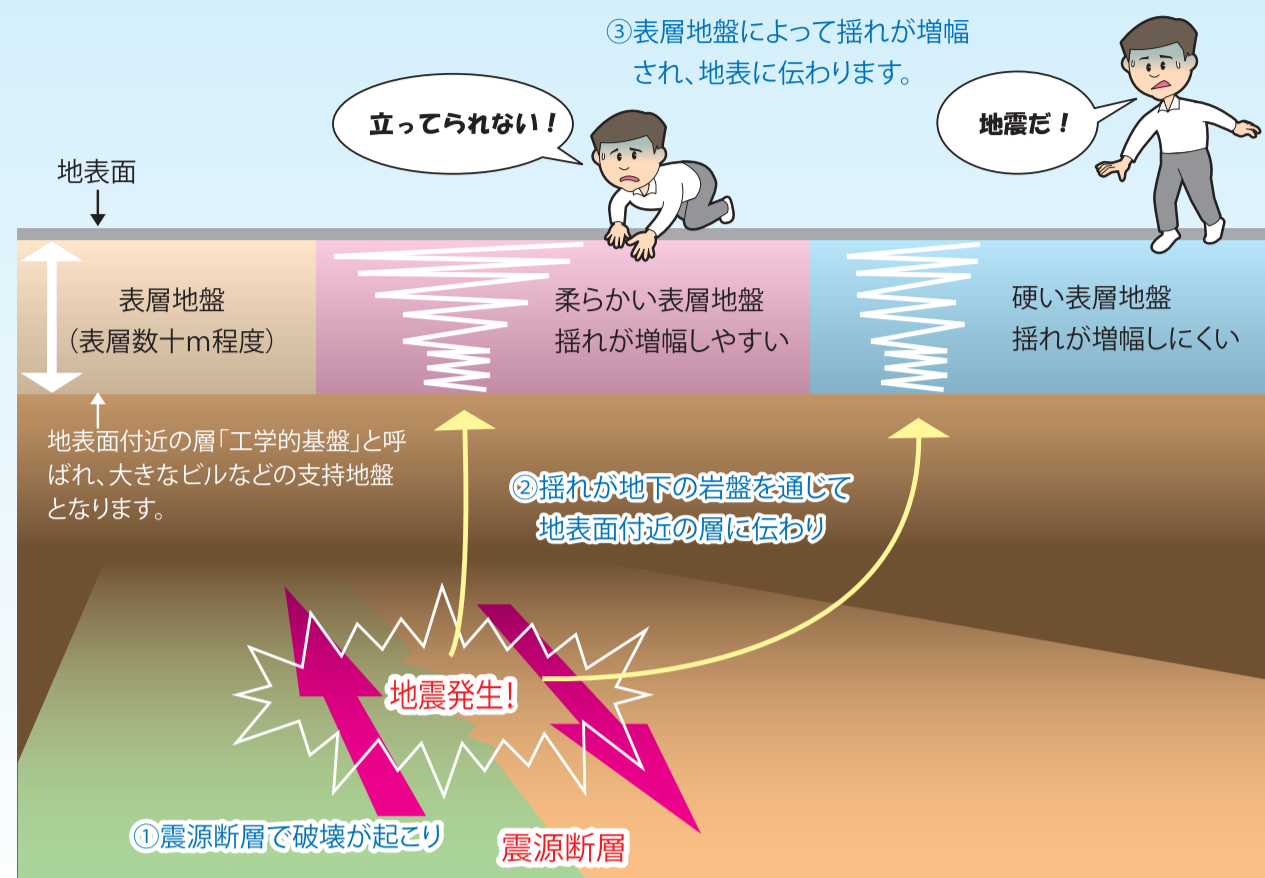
③表層地盤によって揺れが増幅され、地表に伝わります。

立ってられない！

地震だ！

地表面

表層地盤
（表層数十m程度）

柔らかい表層地盤
揺れが増幅しやすい

硬い表層地盤
揺れが増幅しにくい

地表面付近の層「工学的基盤」と呼ばれ、大きなビルなどの支持地盤となります。

②揺れが地下の岩盤を通じて地表面付近の層に伝わり

地震発生！

①震源断層で破壊が起こり

震源断層